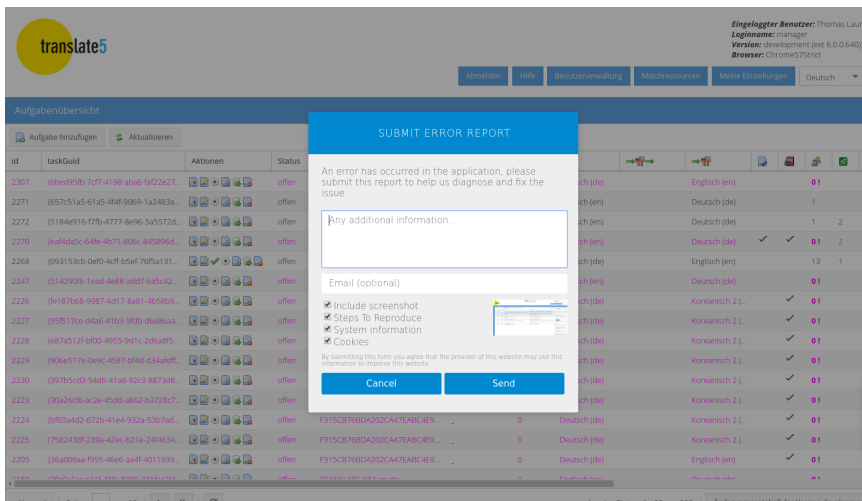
translate5

Eingeloggter Benutzer: Thomas Laur
Loginname: manager
Version: development (ext 6.0.0.640)
Browser: Chrome57Strict

Abmelden | Hilfe | Benutzerverwaltung | Matchressourcen | Meine Einstellungen | Deutsch

Aufgabenübersicht

Aufgabe hinzufügen | Aktualisieren

| Id | taskGuid | Aktionen | Status | | | | | | | |
|---|---|---|---|---|---|---|---|---|---|---|
| 2307 | {6bed95fb-7cf7-4198-aba6-faf22e27... | | offen | ch (de) | Englisch (en) | | | 0! | | |
| 2271 | {657c51a5-61a5-4f4f-9069-1a2483a... | | offen | ch (en) | Deutsch (de) | | | 1 | | |
| 2272 | {5184e916-f7fb-4777-8e96-5a5572d... | | offen | ch (en) | Deutsch (de) | | | 1 | 2 | |
| 2270 | {eaf4da5c-64fe-4b71-806c-845896d... | | offen | ch (en) | Deutsch (de) | ✓ | ✓ | 0! | 2 | |
| 2268 | {093153cb-0ef0-4cff-b5ef-76f5a131... | | offen | ch (de) | Englisch (en) | | | 13 | 1 | |
| 2347 | {514290f6-1ead-4e88-add7-6a5c42... | | offen | ch (de) | Deutsch (de) | | | 0! | | |
| 2226 | {fe187b68-9987-4d17-8a81-4b58b9... | | offen | ch (de) | Koreanisch 2 (... | | ✓ | 0! | | |
| 2227 | {35f517ce-d4a6-41b3-9fdb-d6a86aa... | | offen | ch (de) | Koreanisch 2 (... | | ✓ | 0! | | |
| 2228 | {e87a512f-bf00-4955-9d1c-2d6a8f5... | | offen | ch (de) | Koreanisch 2 (... | | ✓ | 0! | | |
| 2229 | {906e517e-0e9c-4587-bf4d-d34afdff... | | offen | ch (de) | Koreanisch 2 (... | | ✓ | 0! | | |
| 2230 | {397b5cd3-54d6-41a8-92c3-8873d8... | | offen | ch (de) | Koreanisch 2 (... | | ✓ | 0! | | |
| 2223 | {30a26cf6-ac2e-45dd-a862-b3728c7... | | offen | ch (de) | Koreanisch 2 (... | | ✓ | 0! | | |
| 2224 | {bf03a4d2-672b-41e4-932a-53b7ad... | | offen | F315CB76BDA202CA47EABC4E9... 0 Deutsch (de) | Koreanisch 2 (... | | ✓ | 0! | | |
| 2225 | {7582438f-239a-42ec-b21e-24f4634... | | offen | F315CB76BDA202CA47EABC4E9... 0 Deutsch (de) | Koreanisch 2 (... | | ✓ | 0! | | |
| 2205 | {36a008aa-f955-46e6-aa4f-4011699... | | offen | F315CB76BDA202CA47EABC4E9... 0 Deutsch (de) | Englisch (en) | | ✓ | 0! | | |

SUBMIT ERROR REPORT

An error has occurred in the application, please submit this report to help us diagnose and fix the issue

Any additional information...

Email (optional)

Include screenshot
Steps To Reproduce
System information
Cookies

By submitting this form you agree that the provider of this website may use this information to improve this website.

Cancel | Send